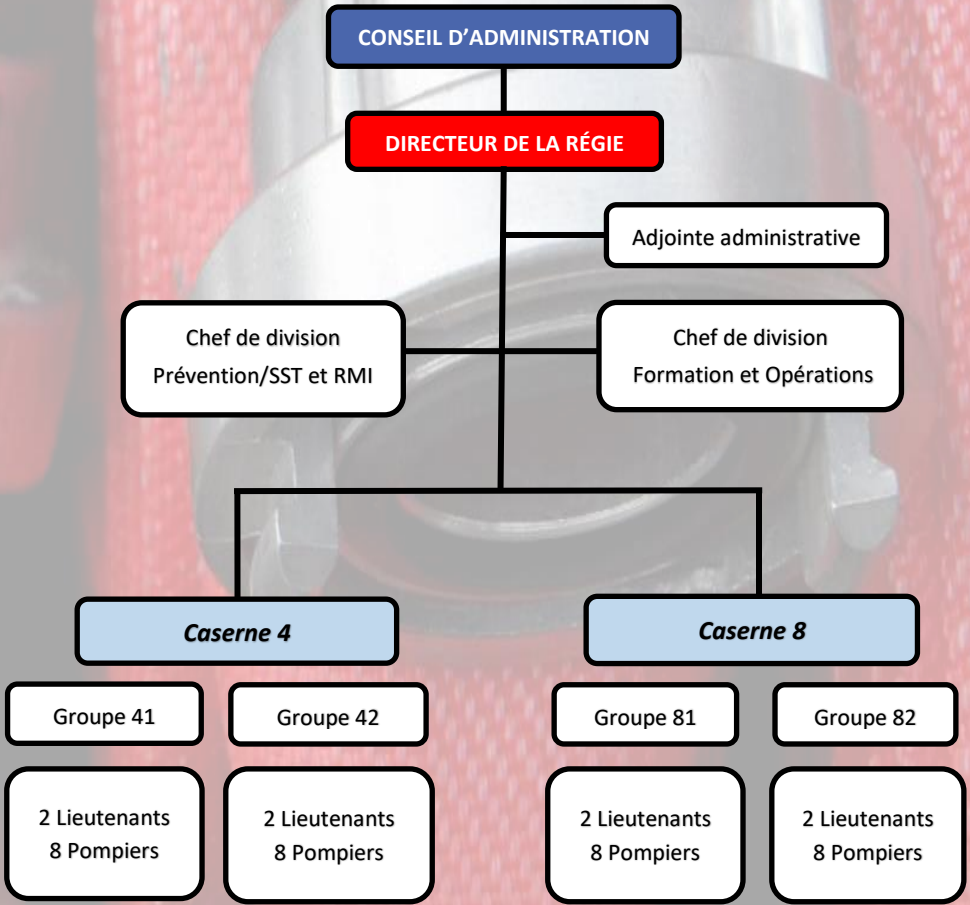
CONSEIL D'ADMINISTRATION

DIRECTEUR DE LA RÉGIE

Adjointe administrative

Chef de division
Prévention/SST et RMI

Chef de division
Formation et Opérations

Caserne 4

Caserne 8

Groupe 41

Groupe 42

Groupe 81

Groupe 82

2 Lieutenants
8 Pompiers

2 Lieutenants
8 Pompiers

2 Lieutenants
8 Pompiers

2 Lieutenants
8 Pompiers